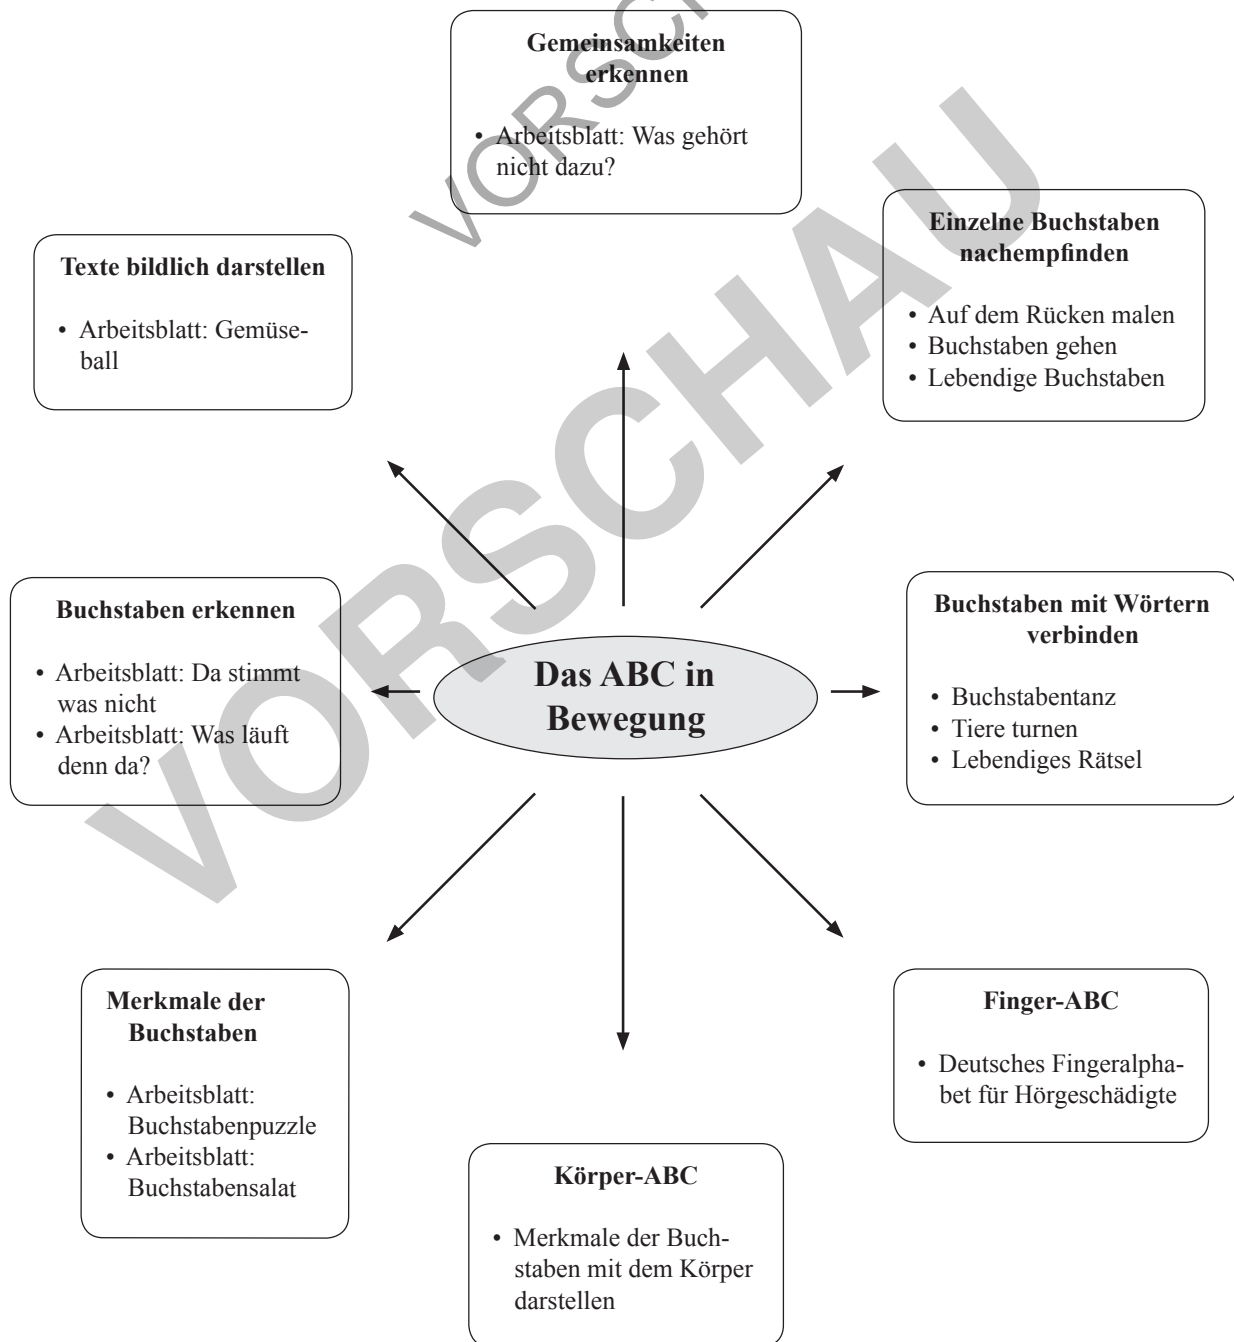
**Gemeinsamkeiten erkennen**

• Arbeitsblatt: Was gehört nicht dazu?

**Texte bildlich darstellen**

• Arbeitsblatt: Gemüseball

**Einzelne Buchstaben nachempfinden**

• Auf dem Rücken malen
• Buchstaben gehen
• Lebendige Buchstaben

**Buchstaben erkennen**

• Arbeitsblatt: Da stimmt was nicht
• Arbeitsblatt: Was läuft denn da?

**Das ABC in Bewegung**

**Buchstaben mit Wörtern verbinden**

• Buchstabentanz
• Tiere turnen
• Lebendiges Rätsel

**Merkmale der Buchstaben**

• Arbeitsblatt: Buchstabenpuzzle
• Arbeitsblatt: Buchstabensalat

**Finger-ABC**

• Deutsches Fingeralphabet für Hörgeschädigte

**Körper-ABC**

• Merkmale der Buchstaben mit dem Körper darstellen

VORSCHAU

VORSCHAU